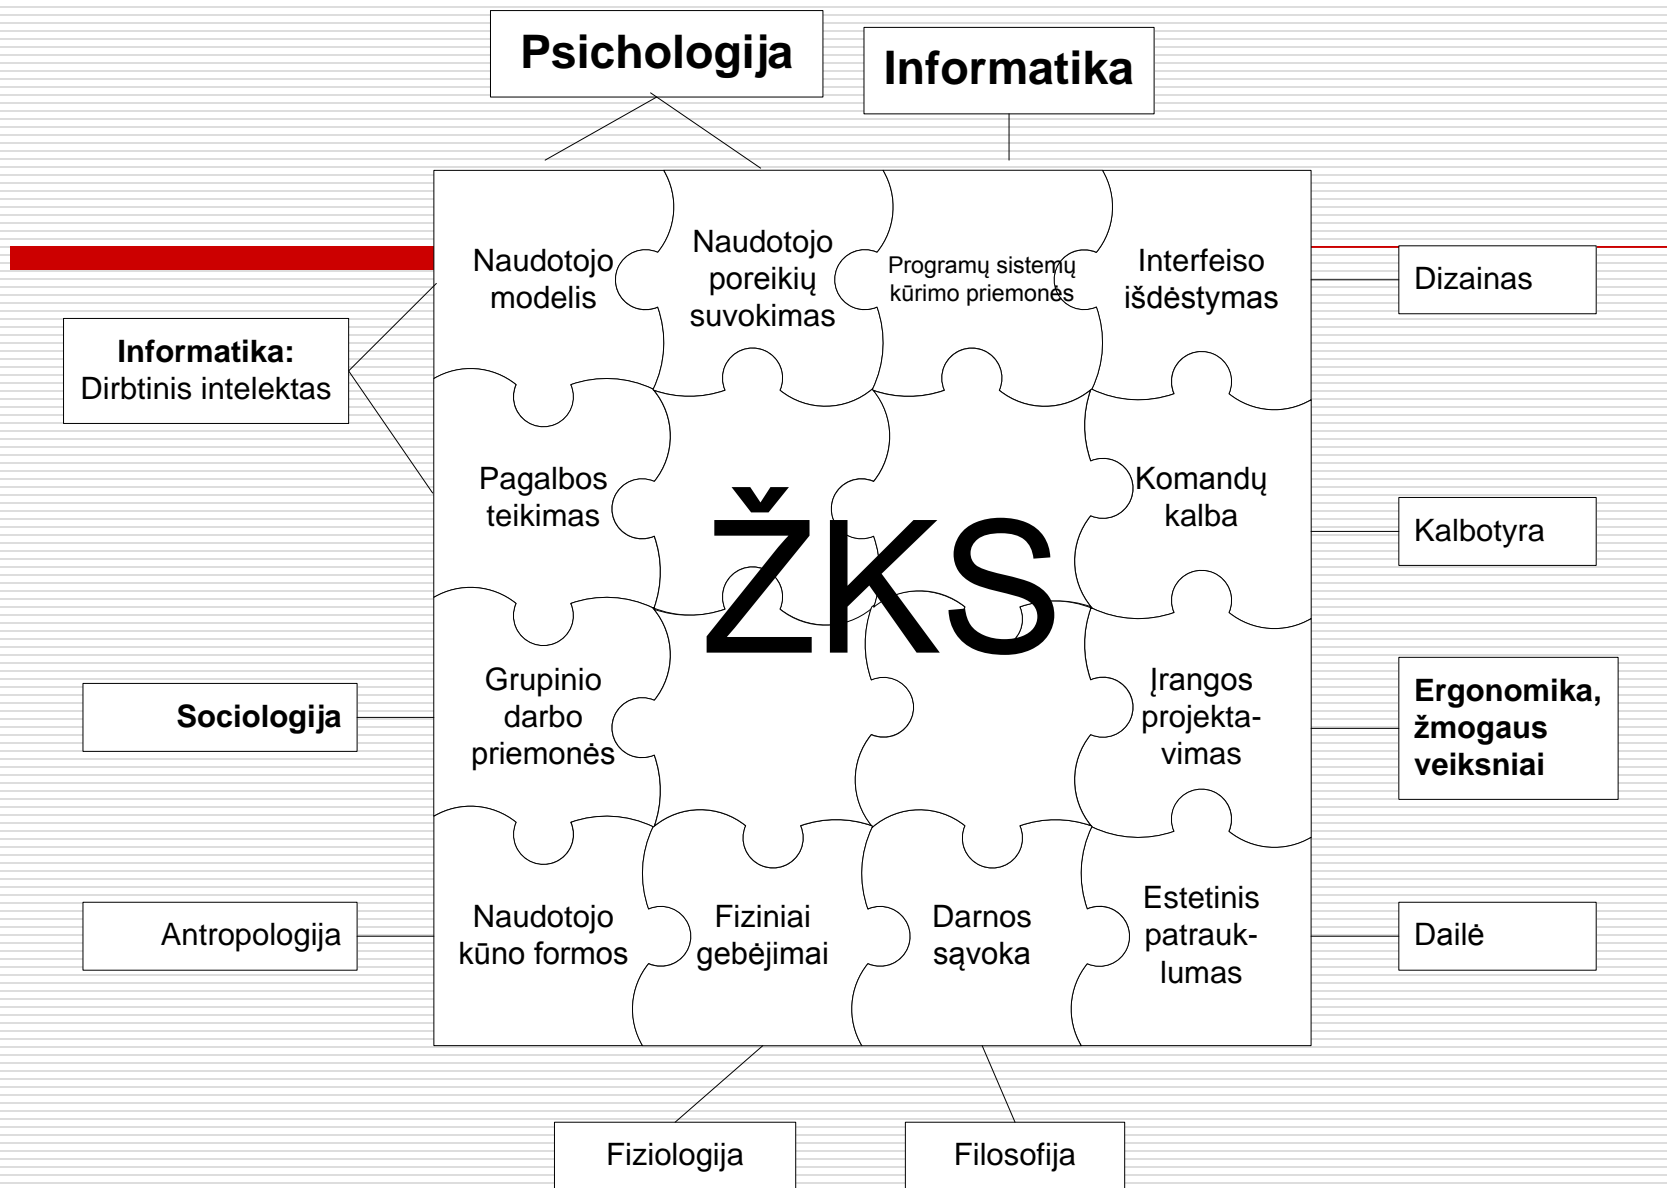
Psichologija

Informatika

Naudotojo modelis

Naudotojo poreikių suvokimas

Programų sistemų kūrimo priemonės

Interfeiso išdėstymas

Dizainas

Informatika: Dirbtinis intelektas

Pagalbos teikimas

ŽKS

Komandų kalba

Kalbotyra

Sociologija

Grupinio darbo priemonės

Įrangos projektavimas

Ergonomika, žmogaus veiksniai

Antropologija

Naudotojo kūno formos

Fiziniai gebėjimai

Darnos sąvoka

Estetinis patrauklumas

Dailė

Fiziologija

Filosofija